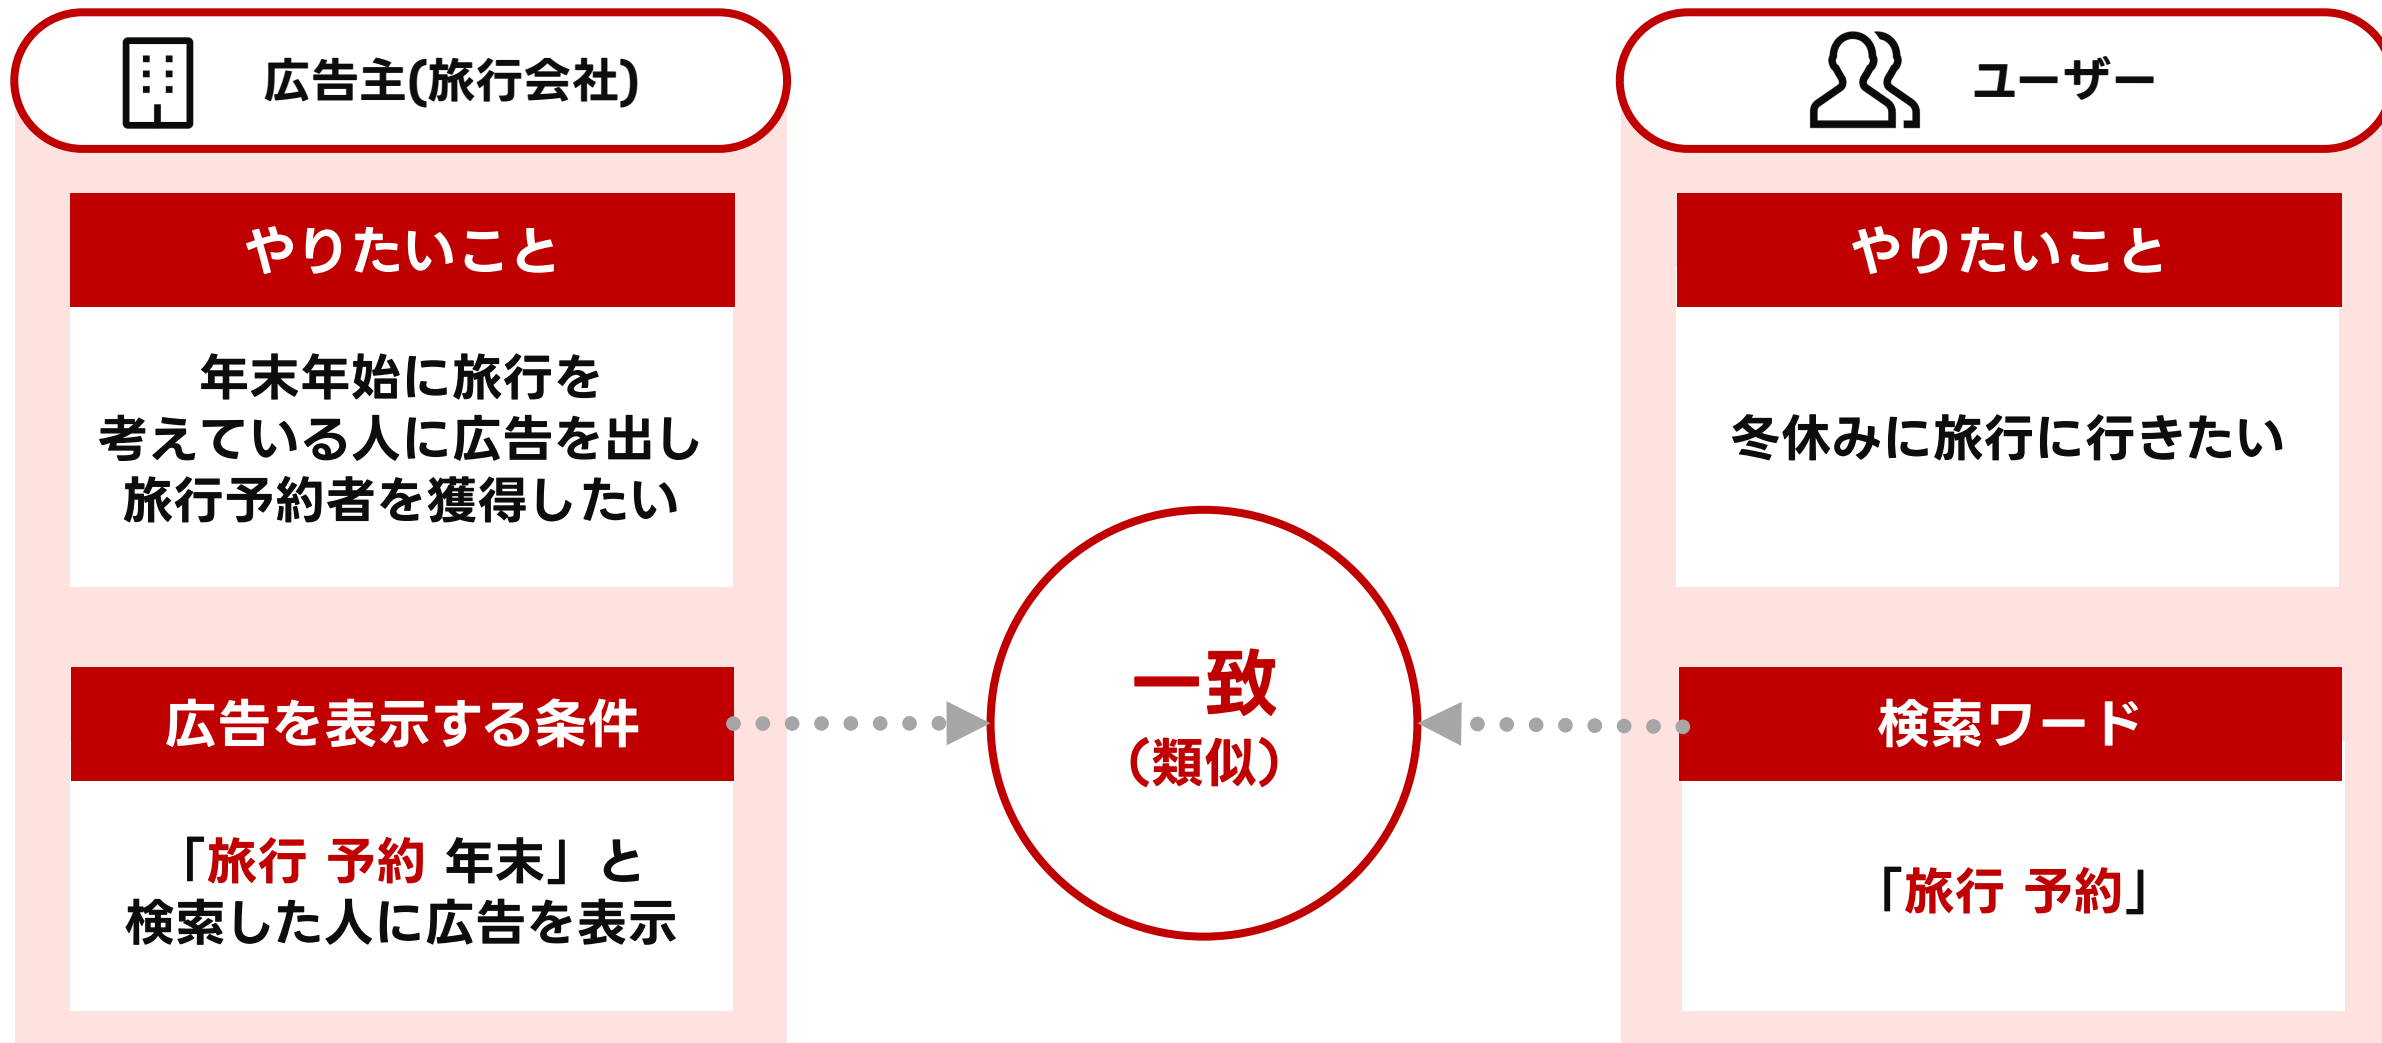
広告主(旅行会社)

やりたいこと

年末年始に旅行を考えている人に広告を出し旅行予約者を獲得したい

広告を表示する条件

「旅行 予約 年末」と検索した人に広告を表示

一致
(類似)

ユーザー

やりたいこと

冬休みに旅行に行きたい

検索ワード

「旅行 予約」